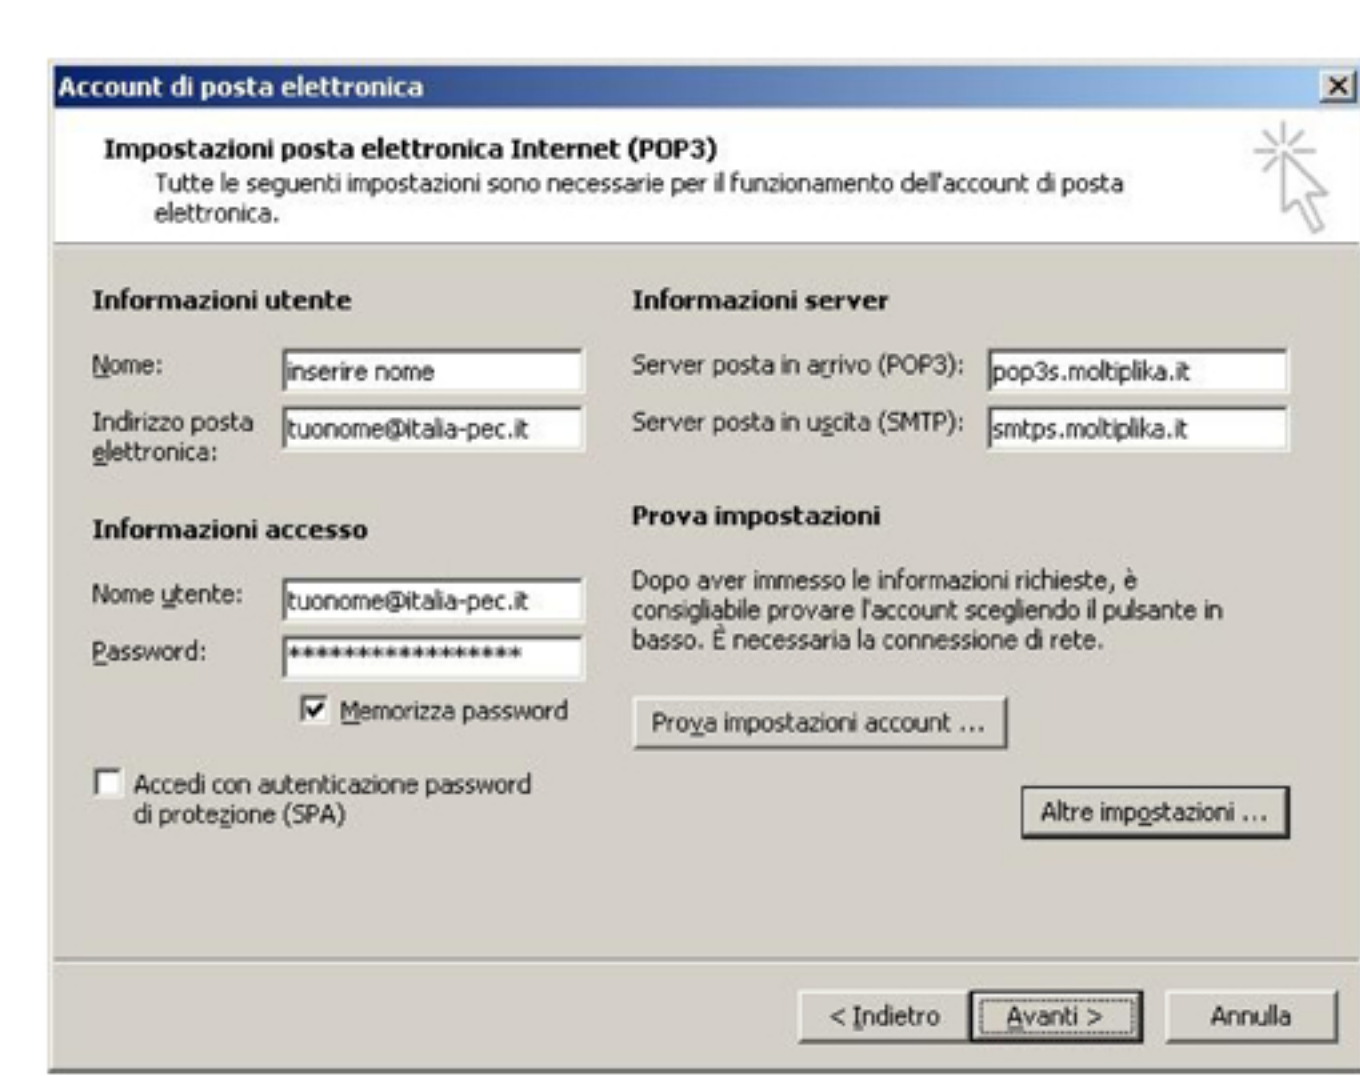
Account di posta elettronica

Impostazioni posta elettronica Internet (POP3)
Tutte le seguenti impostazioni sono necessarie per il funzionamento dell'account di posta elettronica.

Informazioni utente

Nome: inserire nome

Indirizzo posta elettronica: tuonome@italia-pec.it

Informazioni accesso

Nome utente: tuonome@italia-pec.it

Password: ****************

Memorizza password

Accedi con autenticazione password di protezione (SPA)

Informazioni server

Server posta in arrivo (POP3): pop3s.moltiplika.it

Server posta in uscita (SMTP): smtps.moltiplika.it

Prova impostazioni

Dopo aver immesso le informazioni richieste, è consigliabile provare l'account scegliendo il pulsante in basso. È necessaria la connessione di rete.

Prova impostazioni account ...

Altre impostazioni ...

< Indietro | Avanti > | Annulla